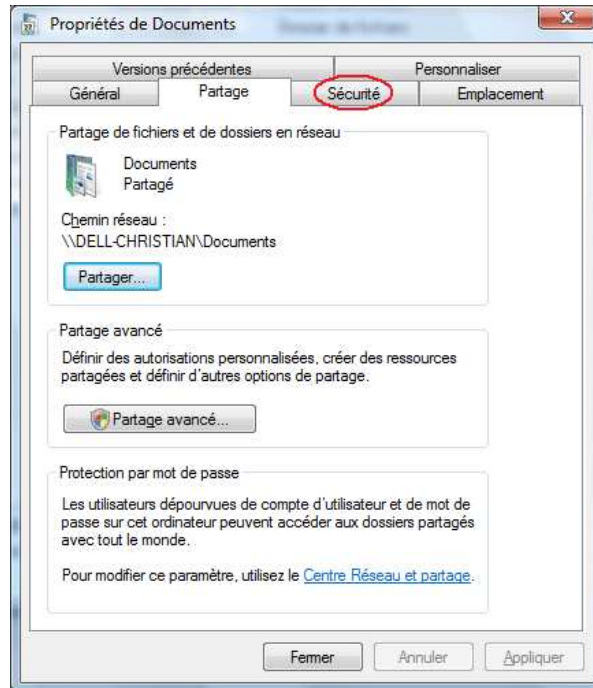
Propriétés de Documents

Versions précédentes
Personnaliser
Général
Partage
Sécurité
Emplacement

Partage de fichiers et de dossiers en réseau

Documents
Partagé

Chemin réseau :
\\DELL-CHRISTIAN\Documents

Partager...

Partage avancé

Définir des autorisations personnalisées, créer des ressources partagées et définir d'autres options de partage.

Partage avancé...

Protection par mot de passe

Les utilisateurs dépourvues de compte d'utilisateur et de mot de passe sur cet ordinateur peuvent accéder aux dossiers partagés avec tout le monde.

Pour modifier ce paramètre, utilisez le Centre Réseau et partage.

Fermer
Annuler
Appliquer